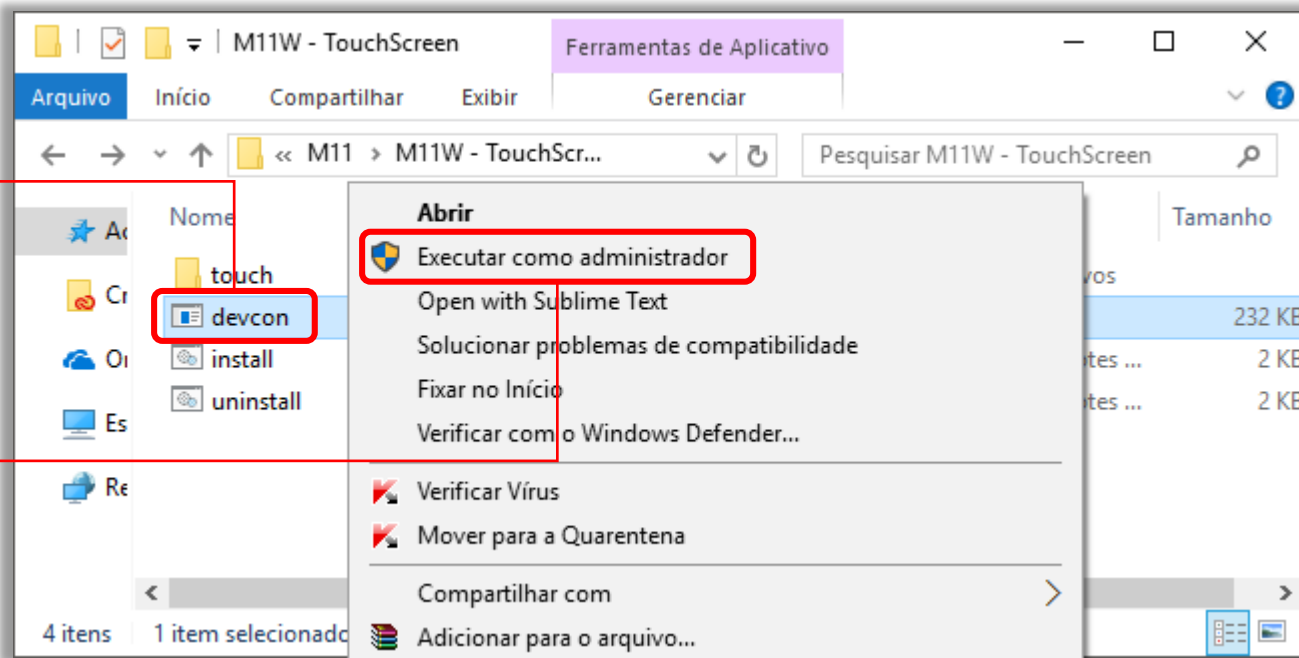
M11W - TouchScreen

Ferramentas de Aplicativo

Arquivo Início Compartilhar Exibir Gerenciar

« M11 › M11W - TouchScr...

Pesquisar M11W - TouchScreen

Ac
Cr
Or
Es
Re

Nome

touch
devcon
install
uninstall

Tamanho

vos
232 KB
tes ... 2 KB
tes ... 2 KB

Abrir
Executar como administrador
Open with Sublime Text
Solucionar problemas de compatibilidade
Fixar no Início
Verificar com o Windows Defender...
Verificar Vírus
Mover para a Quarentena
Compartilhar com
Adicionar para o arquivo...

4 itens 1 item selecionado